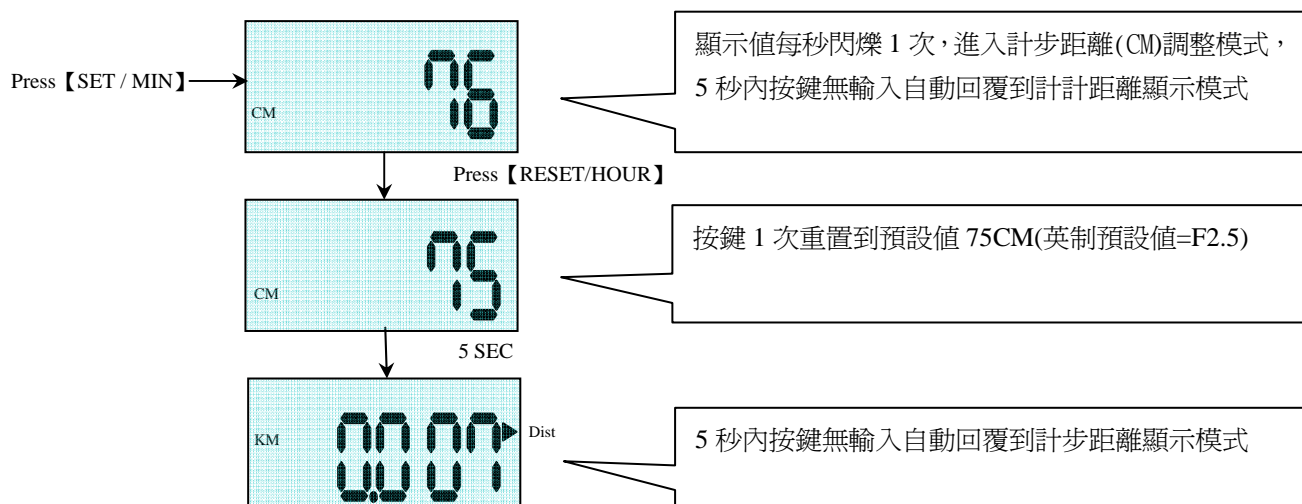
Press【SET / MIN】

CM
76

顯示值每秒閃爍 1 次，進入計步距離(CM)調整模式，5 秒內按鍵無輸入自動回覆到計計距離顯示模式

Press【RESET/HOUR】

CM
75

按鍵 1 次重置到預設值 75CM(英制預設值=F2.5)

5 SEC

KM
0.007
Dist

5 秒內按鍵無輸入自動回覆到計步距離顯示模式